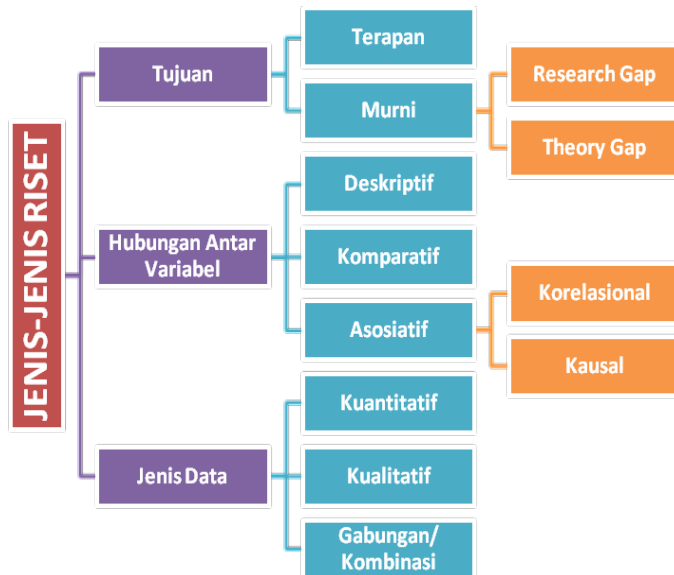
JENIS-JENIS RISET

Tujuan

Terapan

Murni

Research Gap

Theory Gap

Hubungan Antar Variabel

Deskriptif

Komparatif

Asosiatif

Korelasional

Kausal

Jenis Data

Kuantitatif

Kualitatif

Gabungan/ Kombinasi